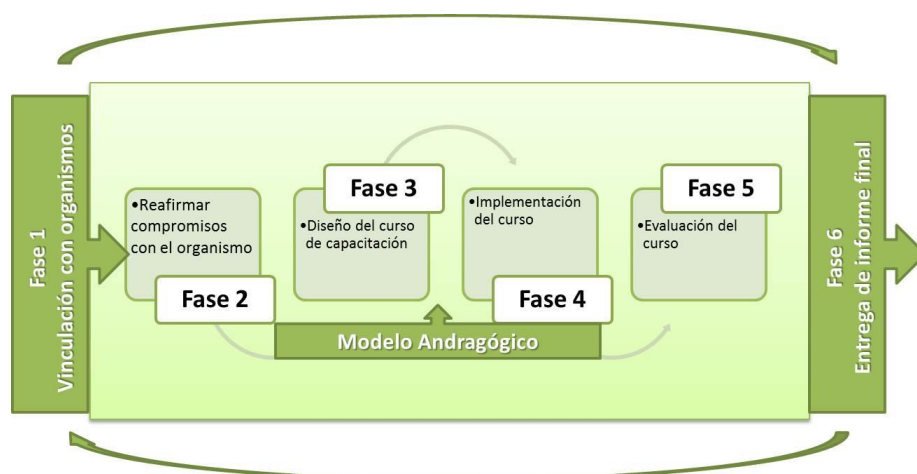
Fase 1
Vinculación con organismos

•Reafirmar compromisos con el organismo

Fase 2

Fase 3

•Diseño del curso de capacitación

•Implementación del curso

Fase 4

Fase 5

•Evaluación del curso

Modelo Andragógico

Fase 6
Entrega de informe final